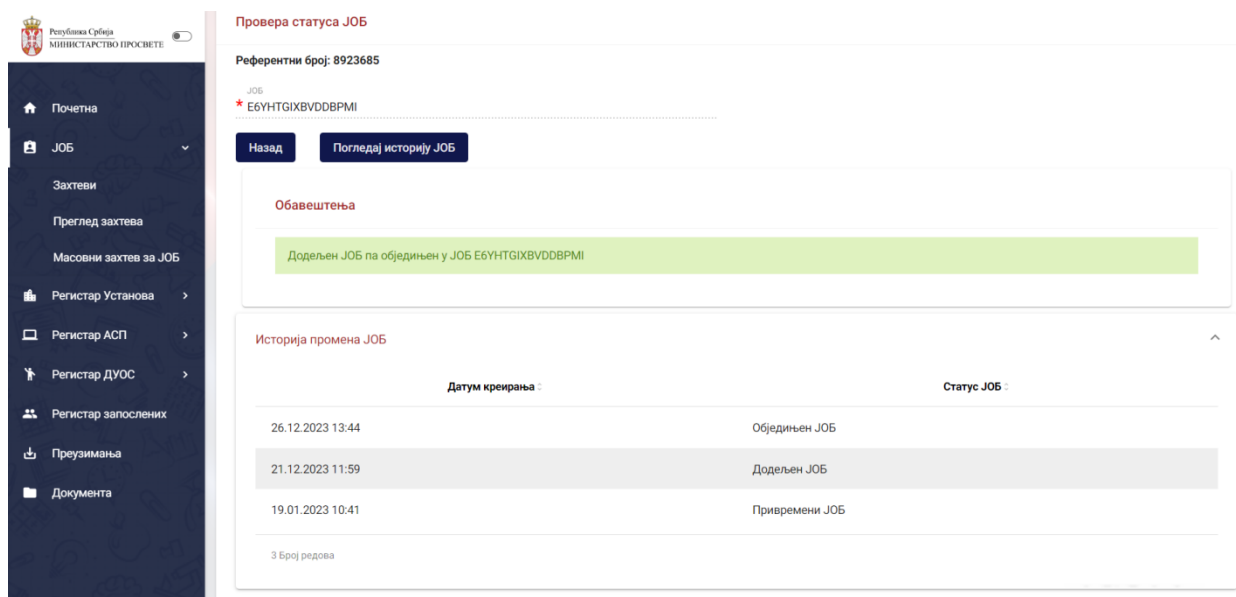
Република Србија
МИНИСТАРСТВО ПРОСВЕТЕ

Почетна
ЈОБ
Захтеви
Преглед захтева
Масовни захтев за ЈОБ
Регистар Установа
Регистар АСП
Регистар ДУОС
Регистар запослених
Преузимања
Документа

Провера статуса ЈОБ

Референтни број: 8923685

ЈОБ
* E6YHTGIXBVDDBPMI

Назад
Погледај историју ЈОБ

Обавештења

Додељен ЈОБ па обједињен у ЈОБ E6YHTGIXBVDDBPMI

Историја промена ЈОБ

| Датум креирања | Статус ЈОБ |
|---|---|
| 26.12.2023 13:44 | Обједињен ЈОБ |
| 21.12.2023 11:59 | Додељен ЈОБ |
| 19.01.2023 10:41 | Привремени ЈОБ |

3 Број редова